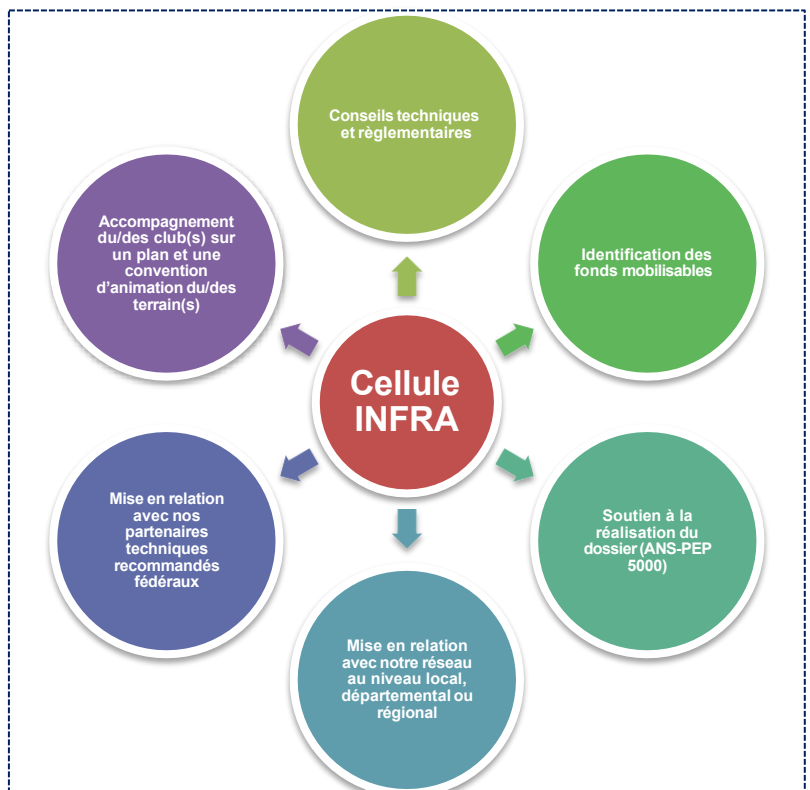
Conseils techniques et règlementaires

Accompagnement du/des club(s) sur un plan et une convention d'animation du/des terrain(s)

Identification des fonds mobilisables

Cellule INFRA

Mise en relation avec nos partenaires techniques recommandés fédéraux

Soutien à la réalisation du dossier (ANS-PEP 5000)

Mise en relation avec notre réseau au niveau local, départemental ou régional